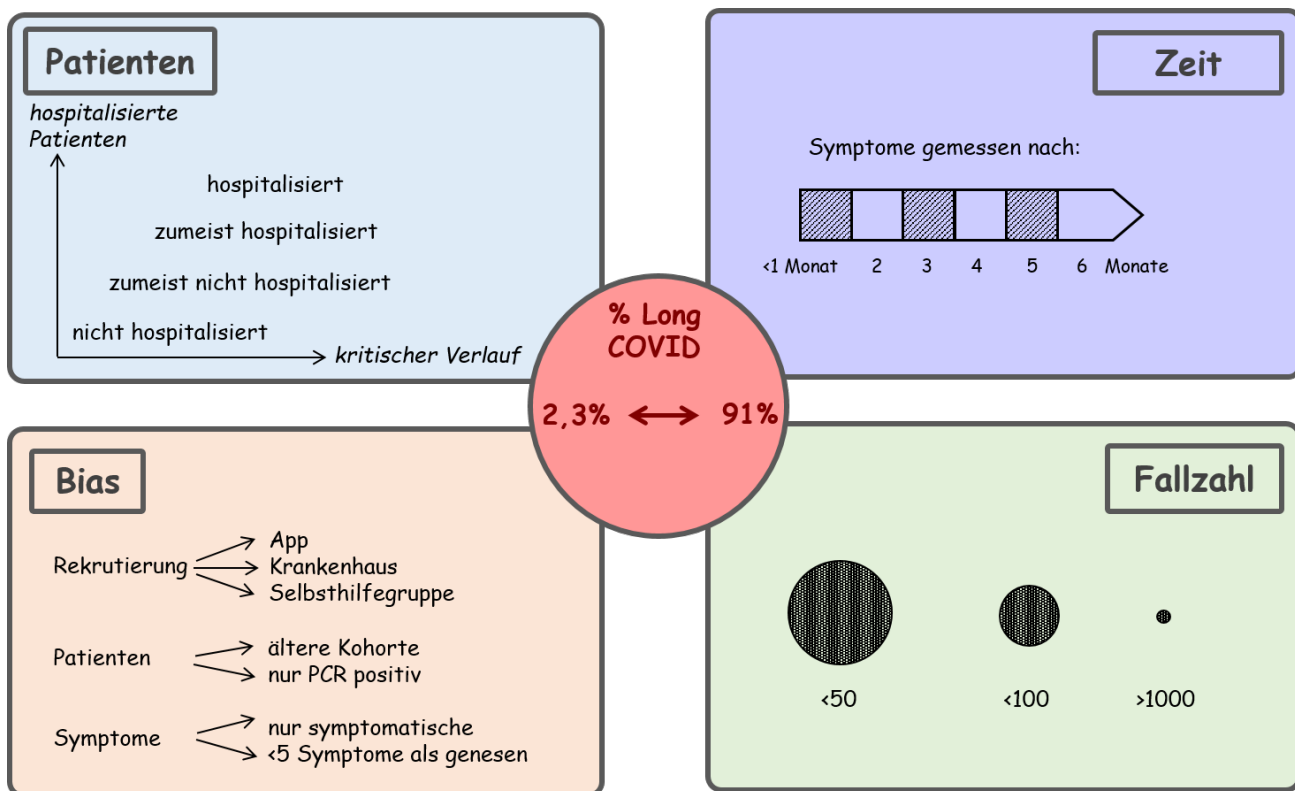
Patienten

hospitalisierte Patienten

hospitalisiert

zumeist hospitalisiert

zumeist nicht hospitalisiert

nicht hospitalisiert

kritischer Verlauf

Zeit

Symptome gemessen nach:

<1 Monat 2 3 4 5 6 Monate

% Long COVID

2,3% ⟷ 91%

Bias

Rekrutierung → App → Krankenhaus → Selbsthilfegruppe

Patienten → ältere Kohorte → nur PCR positiv

Symptome → nur symptomatische → <5 Symptome als genesen

Fallzahl

<50

<100

>1000